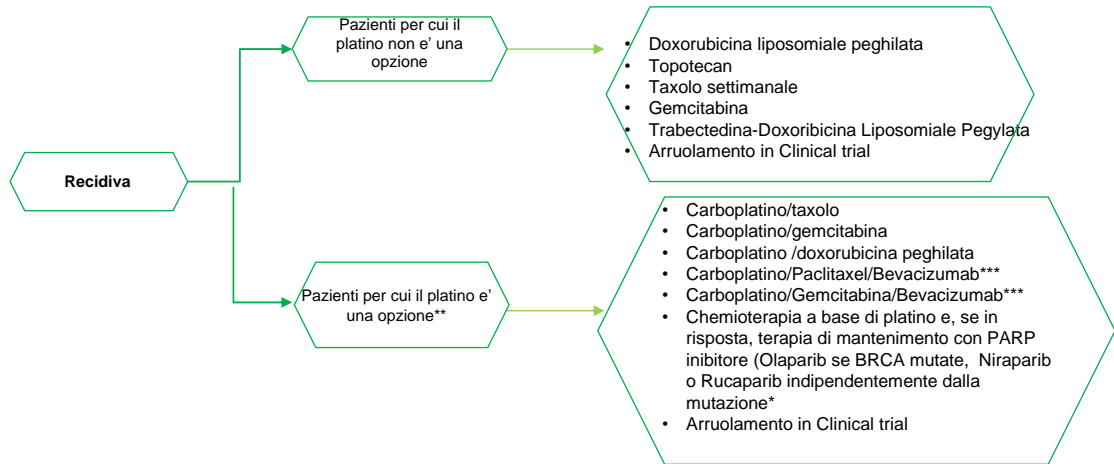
Recidiva

Pazienti per cui il platino non e' una opzione

- Doxorubicina liposomiale peghilata
- Topotecan
- Taxolo settimanale
- Gemcitabina
- Trabectedina-Doxoribicina Liposomiale Pegylata
- Arruolamento in Clinical trial

Pazienti per cui il platino e' una opzione**

- Carboplatino/taxolo
- Carboplatino/gemcitabina
- Carboplatino /doxorubicina peghilata
- Carboplatino/Paclitaxel/Bevacizumab***
- Carboplatino/Gemcitabina/Bevacizumab***
- Chemioterapia a base di platino e, se in risposta, terapia di mantenimento con PARP inibitore (Olaparib se BRCA mutate, Niraparib o Rucaparib indipendentemente dalla mutazione*
- Arruolamento in Clinical trial